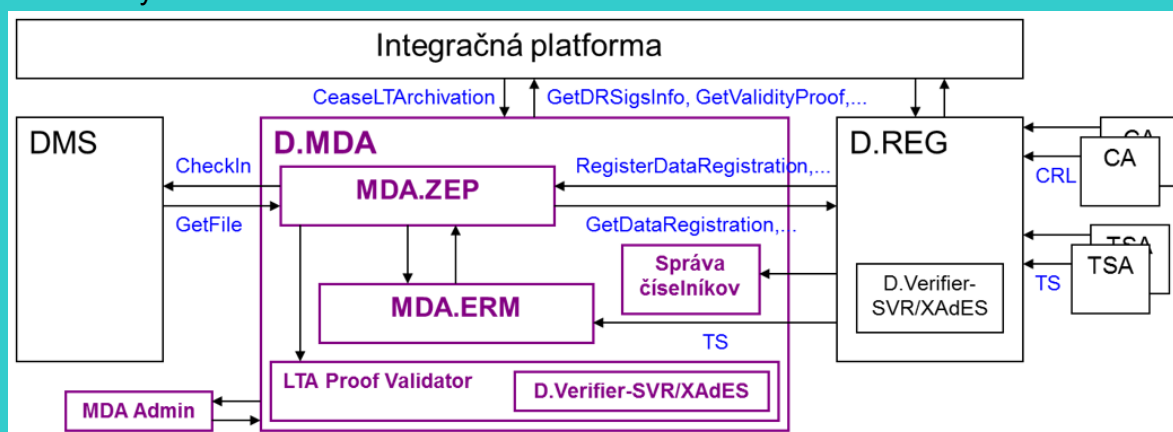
Integračná platforma

CeaseLTArchivation

GetDRSigsInfo, GetValidityProof,...

DMS

D.MDA

D.REG

CheckIn

RegisterDataRegistration,...

MDA.ZEP

CA

CA

CRL

GetFile

GetDataRegistration,...

Správa číselníkov

TSA

TSA

TS

D.Verifier-SVR/XAdES

MDA.ERM

TS

LTA Proof Validator

D.Verifier-SVR/XAdES

MDA Admin